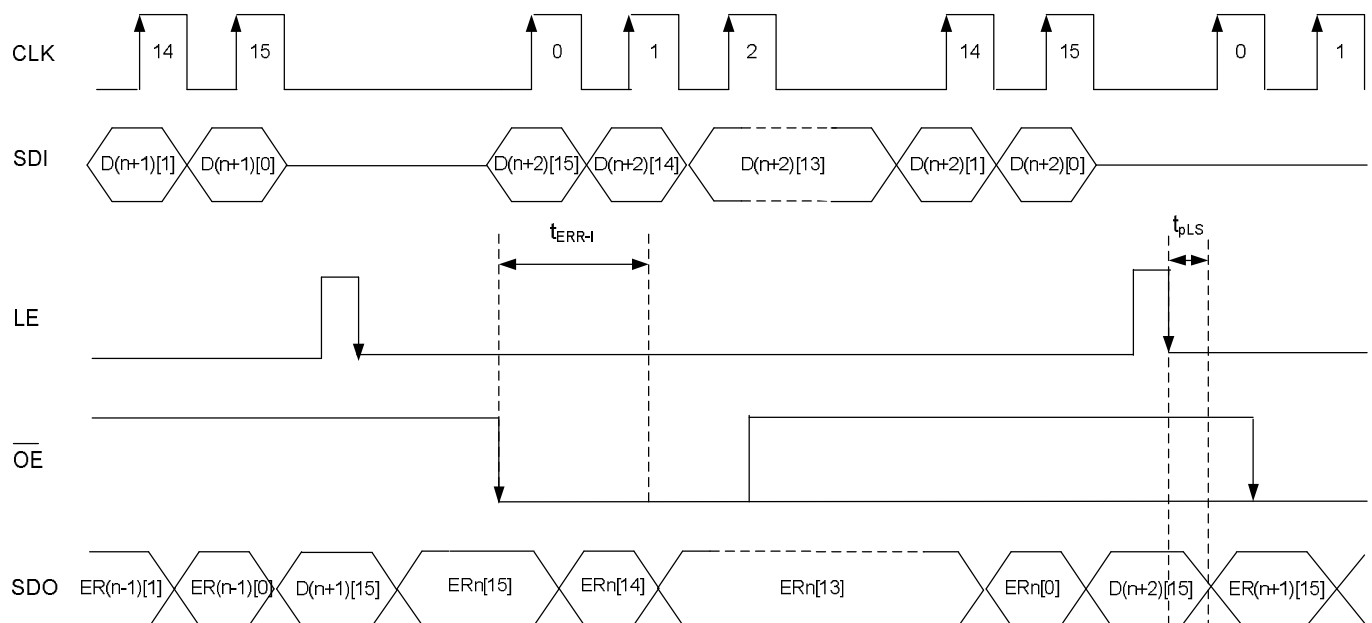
CLK
14
15
0
1
2
14
15
0
1

SDI
D(n+1)[1]
D(n+1)[0]
D(n+2)[15]
D(n+2)[14]
D(n+2)[13]
D(n+2)[1]
D(n+2)[0]

$t_{ERR-I}$
$t_{pLS}$

LE

$\overline{OE}$

SDO
ER(n-1)[1]
ER(n-1)[0]
D(n+1)[15]
ERn[15]
ERn[14]
ERn[13]
ERn[0]
D(n+2)[15]
ER(n+1)[15]